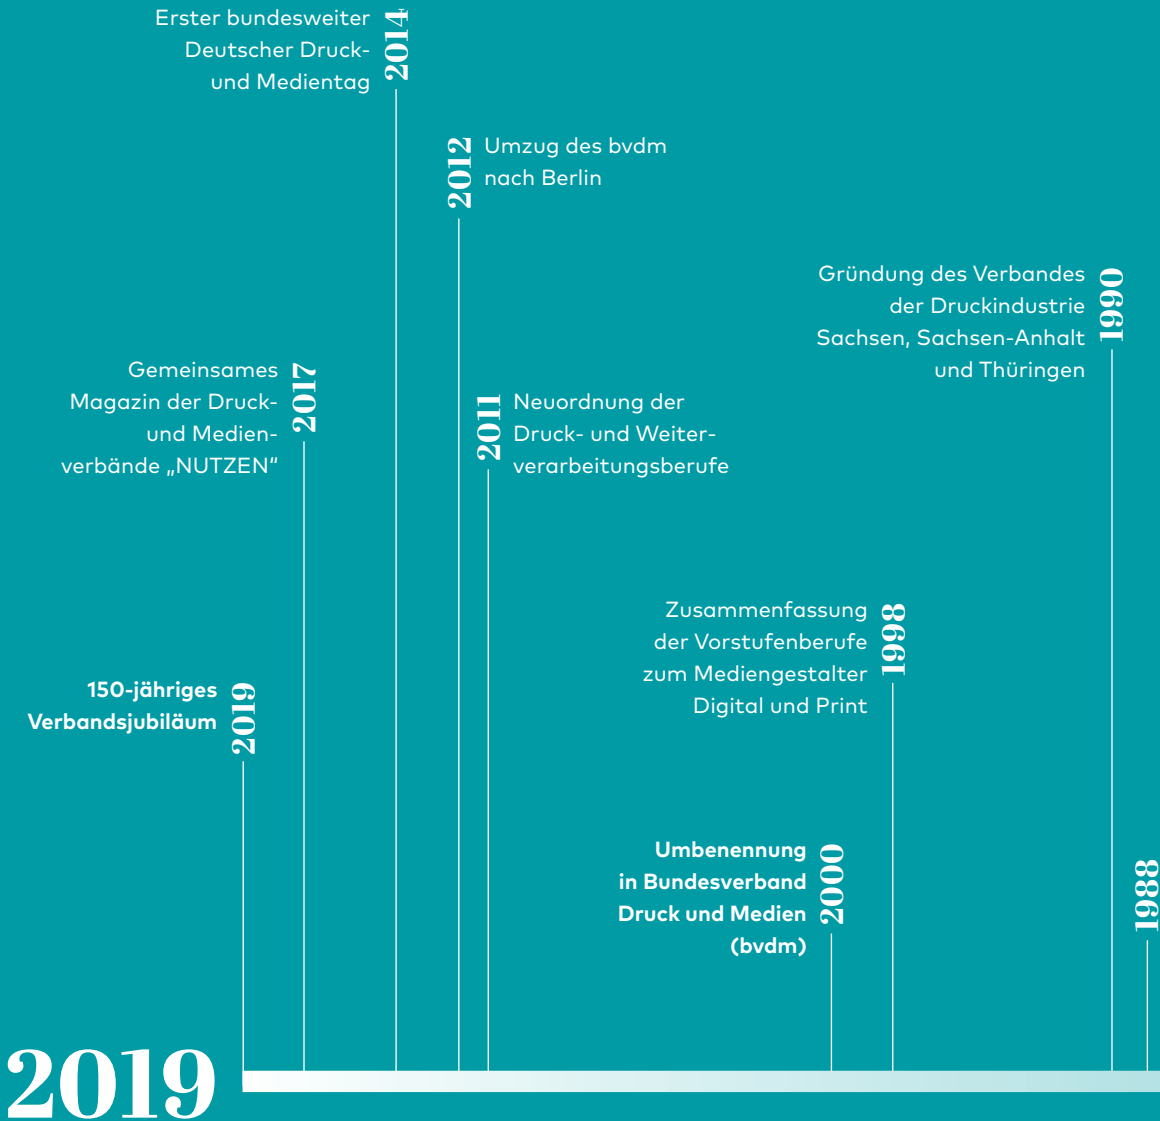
2014
Erster bundesweiter Deutscher Druck- und Medientag

2012
Umzug des bvdm nach Berlin

1990
Gründung des Verbandes der Druckindustrie Sachsen, Sachsen-Anhalt und Thüringen

2017
Gemeinsames Magazin der Druck- und Medienverbände „NUTZEN"

2011
Neuordnung der Druck- und Weiterverarbeitungsberufe

1998
Zusammenfassung der Vorstufenberufe zum Mediengestalter Digital und Print

2019
150-jähriges Verbandsjubiläum

2000
Umbenennung in Bundesverband Druck und Medien (bvdm)

1988

2019